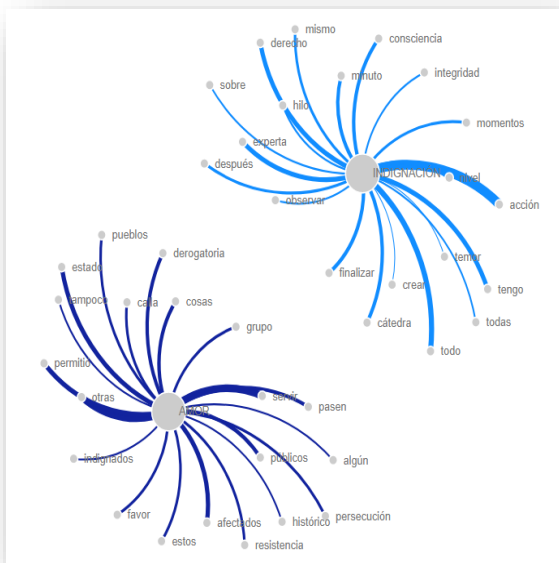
mismo
derecho
consciencia
sobre
minuto
integridad
hilo
momentos
experta
después
INDIGNACIÓN
nivel
acción
observar
temer
finalizar
crear
tengo
todas
cátedra
todo
pueblos
derogatoria
estado
tampoco
carta
cosas
grupo
permitio
otras
AMOR
servir
pasen
indignados
publicos
algún
favor
afectados
histórico
persecución
estos
resistencia